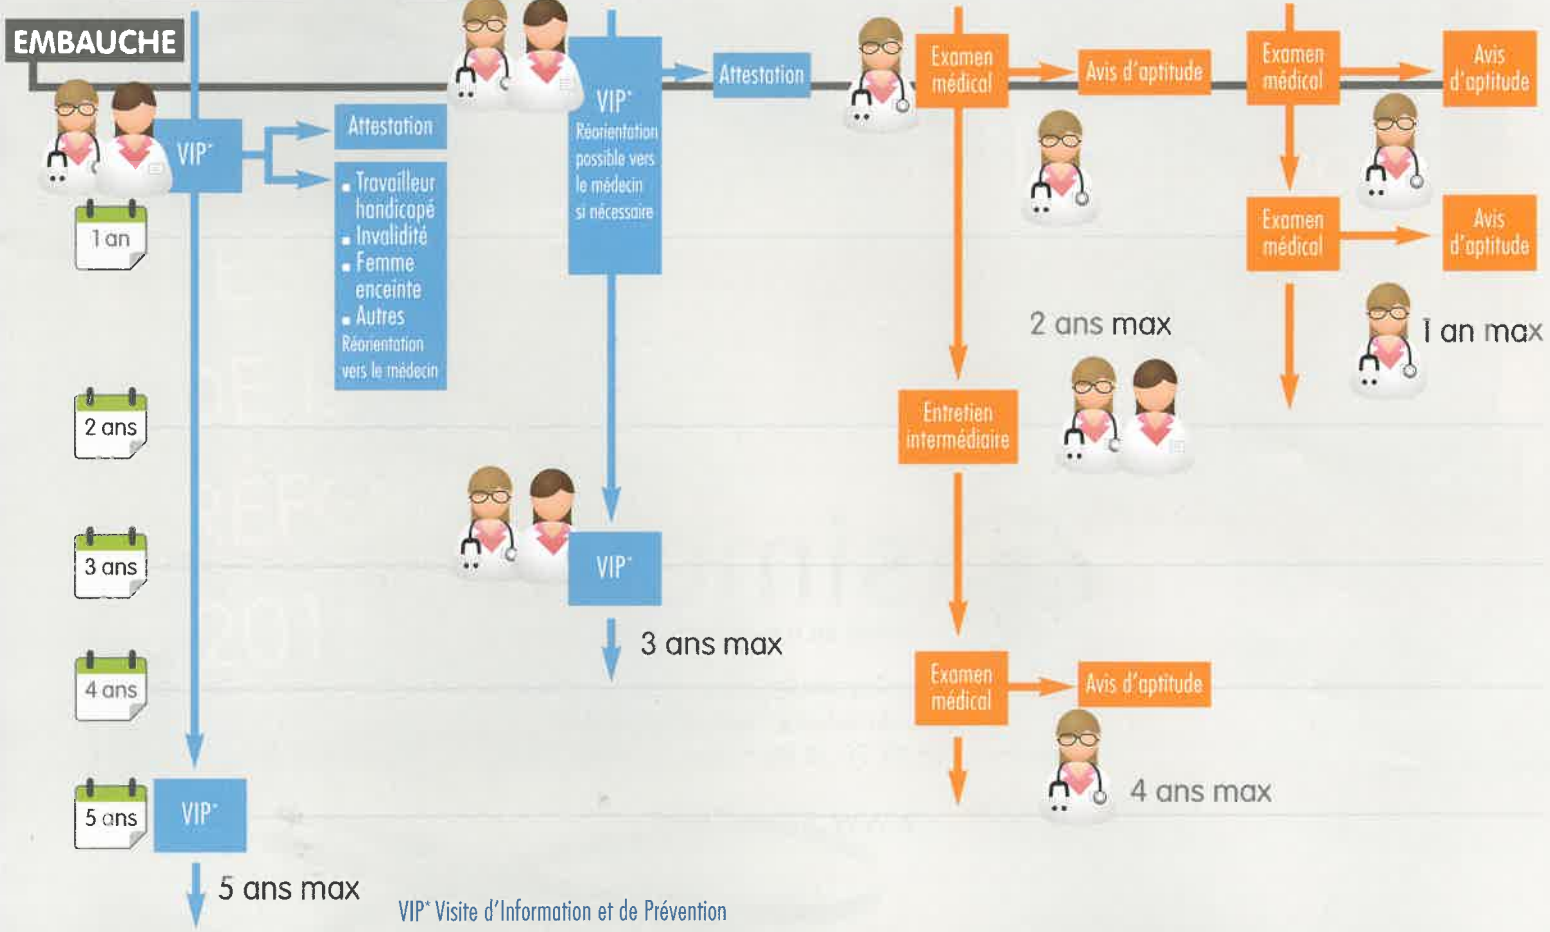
EMBAUCHE

VIP*

Attestation

- Travailleur handicapé
- Invalidité
- Femme enceinte
- Autres
Réorientation vers le médecin

1 an

2 ans

3 ans

4 ans

5 ans

VIP*

5 ans max

VIP*
Réorientation possible vers le médecin si nécessaire

Attestation

VIP*

3 ans max

Examen médical

Avis d'aptitude

2 ans max

Entretien intermédiaire

Examen médical

Avis d'aptitude

4 ans max

Examen médical

Avis d'aptitude

Examen médical

Avis d'aptitude

1 an max

VIP* Visite d'Information et de Prévention